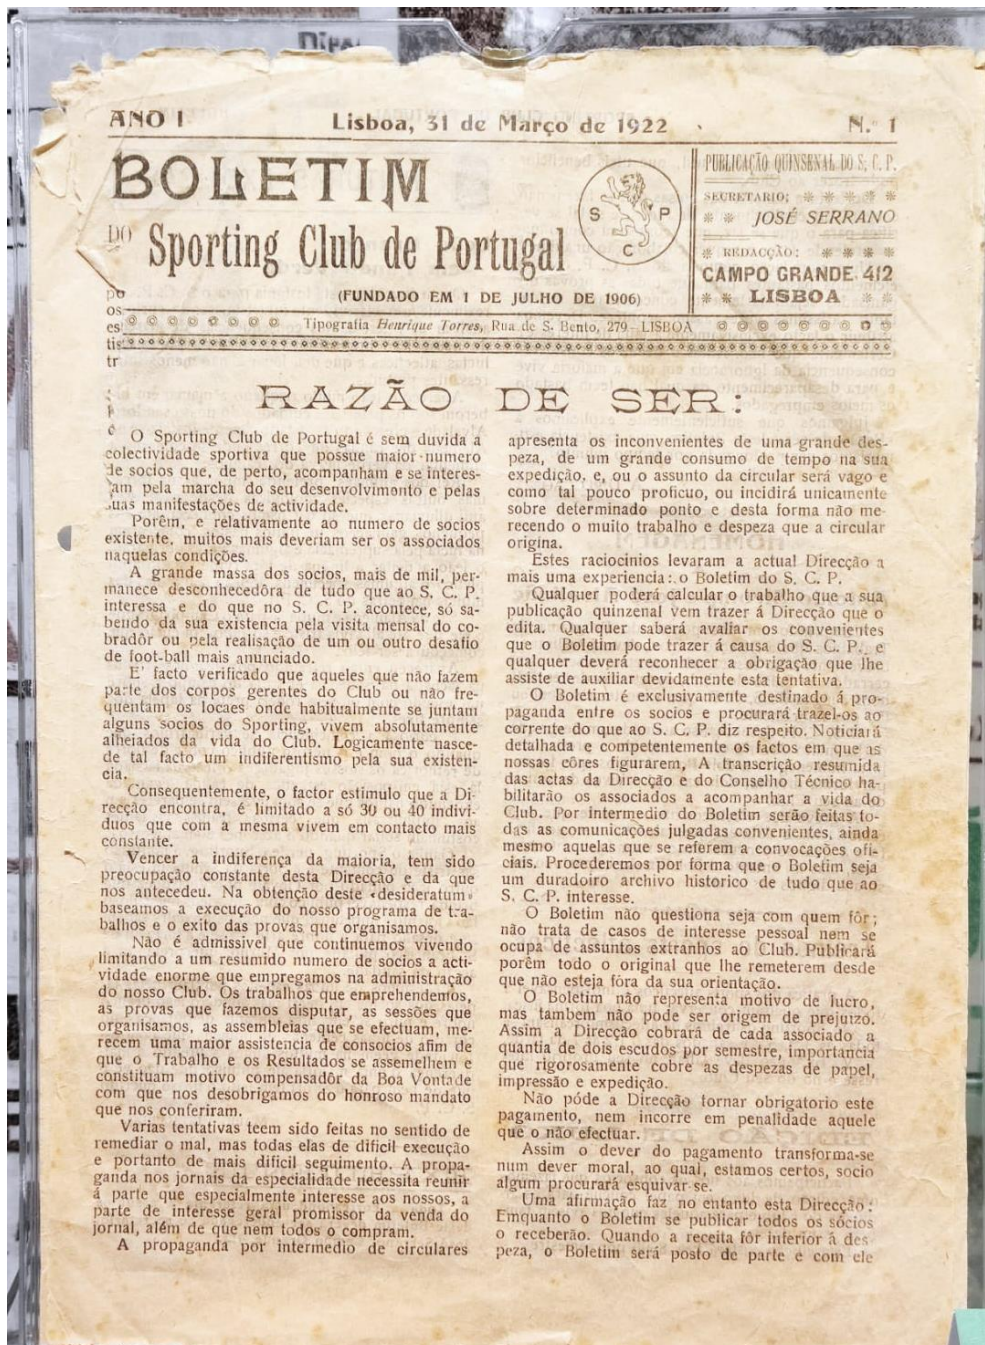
ANO I Lisboa, 31 de Março de 1922 N.º 1

BOLETIM DO Sporting Club de Portugal

(FUNDADO EM 1 DE JULHO DE 1906)

S P C

PUBLICAÇÃO QUINZENAL DO S. C. P.
SECRETARIO:
JOSÉ SERRANO
REDACÇÃO:
CAMPO GRANDE 412
LISBOA

Tipografia Henrique Torres, Rua de S. Bento, 279 - LISBOA

RAZÃO DE SER:

O Sporting Club de Portugal é sem duvida a colectividade sportiva que possue maior numero de socios que, de perto, acompanham e se interessam pela marcha do seu desenvolvimonto e pelas suas manifestações de actividade.

Porêm, e relativamente ao numero de socios existente, muitos mais deveriam ser os associados naquelas condições.

A grande massa dos socios, mais de mil, permanece desconhecedôra de tudo que ao S. C. P. interessa e do que no S. C. P. acontece, só sabendo da sua existencia pela visita mensal do cobradôr ou pela realisação de um ou outro desafio de foot-ball mais anunciado.

E' facto verificado que aqueles que não fazem parte dos corpos gerentes do Club ou não frequentam os locaes onde habitualmente se juntam alguns socios do Sporting, vivem absolutamente alheiados da vida do Club. Logicamente nasce de tal facto um indiferentismo pela sua existencia.

Consequentemente, o factor estimulo que a Direcção encontra, é limitado a só 30 ou 40 individuos que com a mesma vivem em contacto mais constante.

Vencer a indiferença da maioria, tem sido preocupação constante desta Direcção e da que nos antecedeu. Na obtenção deste «desideratum» baseamos a execução do nosso programa de trabalhos e o exito das provas que organisamos.

Não é admissivel que continuemos vivendo limitando a um resumido numero de socios a actividade enorme que empregamos na administração do nosso Club. Os trabalhos que emprehendemos, as provas que fazemos disputar, as sessões que organisamos, as assembleias que se efectuam, merecem uma maior assistencia de consocios afim de que o Trabalho e os Resultados se assemelhem e constituam motivo compensadôr da Boa Vontade com que nos desobrigamos do honroso mandato que nos conferiram.

Varias tentativas teem sido feitas no sentido de remediar o mal, mas todas elas de dificil execução e portanto de mais dificil seguimento. A propaganda nos jornais da especialidade necessita reunir á parte que especialmente interesse aos nossos, a parte de interesse geral promissor da venda do jornal, além de que nem todos o compram.

A propaganda por intermedio de circulares apresenta os inconvenientes de uma grande despeza, de um grande consumo de tempo na sua expedição, e, ou o assunto da circular será vago e como tal pouco proficuo, ou incidirá unicamente sobre determinado ponto e desta forma não merecendo o muito trabalho e despeza que a circular origina.

Estes raciocinios levaram a actual Direcção a mais uma experiencia: o Boletim do S. C. P.

Qualquer poderá calcular o trabalho que a sua publicação quinzenal vem trazer á Direcção que o edita. Qualquer saberá avaliar os convenientes que o Boletim pode trazer á causa do S. C. P. e qualquer deverá reconhecer a obrigação que lhe assiste de auxiliar devidamente esta tentativa.

O Boletim é exclusivamente destinado á propaganda entre os socios e procurará trazel-os ao corrente do que ao S. C. P. diz respeito. Noticiará detalhada e competentemente os factos em que as nossas côres figurarem. A transcrição resumida das actas da Direcção e do Conselho Técnico habilitarão os associados a acompanhar a vida do Club. Por intermedio do Boletim serão feitas todas as comunicações julgadas convenientes, ainda mesmo aquelas que se referem a convocações oficiais. Procederemos por forma que o Boletim seja um duradoiro archivo historico de tudo que ao S. C. P. interesse.

O Boletim não questiona seja com quem fôr; não trata de casos de interesse pessoal nem se ocupa de assuntos extranhos ao Club. Publicará porêm todo o original que lhe remeterem desde que não esteja fóra da sua orientação.

O Boletim não representa motivo de lucro, mas tambem não pode ser origem de prejuizo. Assim a Direcção cobrará de cada associado a quantia de dois escudos por semestre, importancia que rigorosamente cobre as despezas de papel, impressão e expedição.

Não póde a Direcção tornar obrigatorio este pagamento, nem incorre em penalidade aquele que o não efectuar.

Assim o dever do pagamento transforma-se num dever moral, ao qual, estamos certos, socio algum procurará esquivar-se.

Uma afirmação faz no entanto esta Direcção: Emquanto o Boletim se publicar todos os socios o receberão. Quando a receita fôr inferior á despeza, o Boletim será posto de parte e com ele